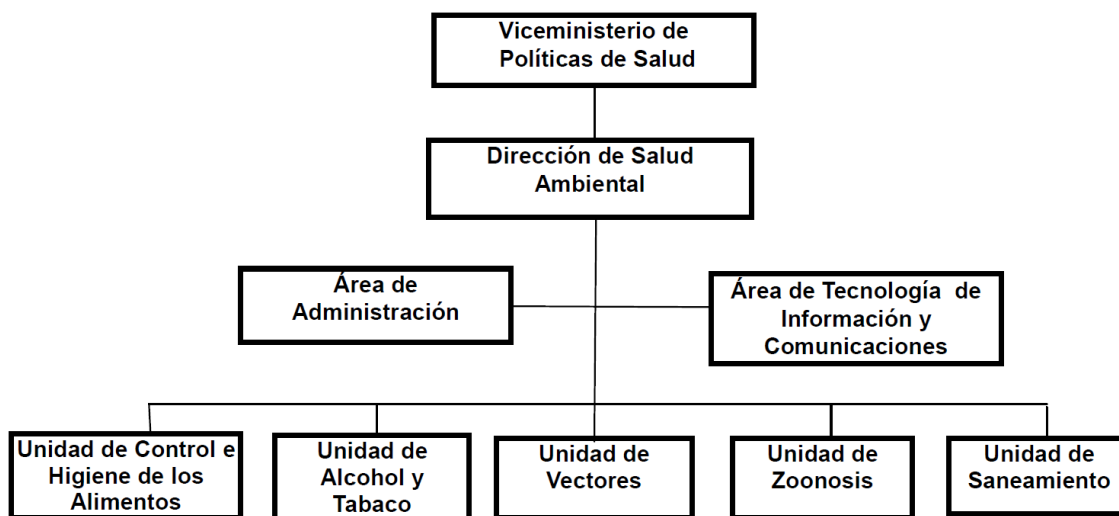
Viceministerio de Políticas de Salud

Dirección de Salud Ambiental

Área de Administración

Área de Tecnología de Información y Comunicaciones

Unidad de Control e Higiene de los Alimentos

Unidad de Alcohol y Tabaco

Unidad de Vectores

Unidad de Zoonosis

Unidad de Saneamiento